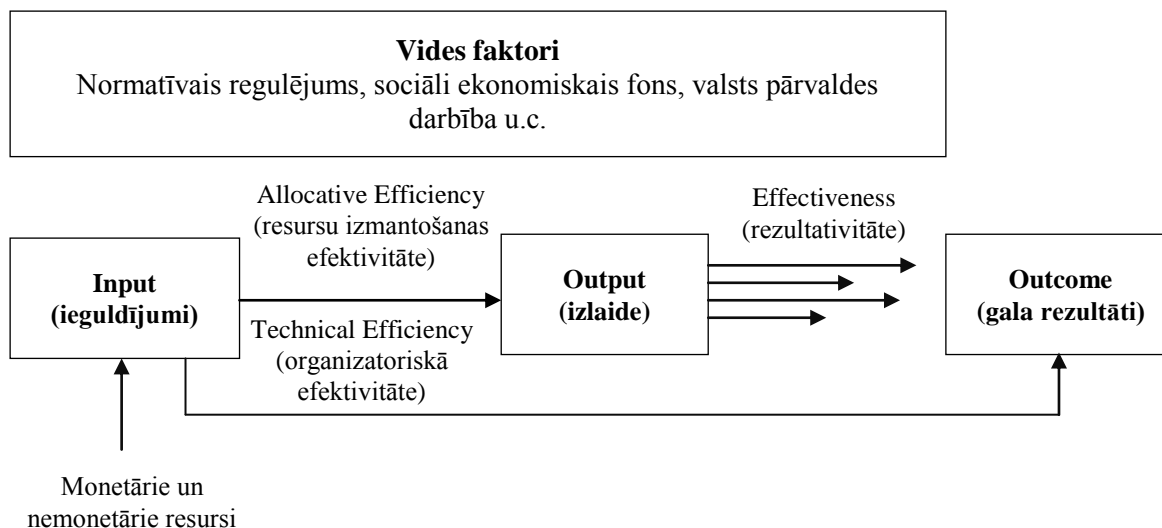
**Vides faktori**
Normatīvais regulējums, sociāli ekonomiskais fons, valsts pārvaldes darbība u.c.

Allocative Efficiency (resursu izmantošanas efektivitāte)

Effectiveness (rezultativitāte)

**Input (ieguldījumi)**

**Output (izlaide)**

**Outcome (gala rezultāti)**

Technical Efficiency (organizatoriskā efektivitāte)

Monetārie un nemonetārie resursi